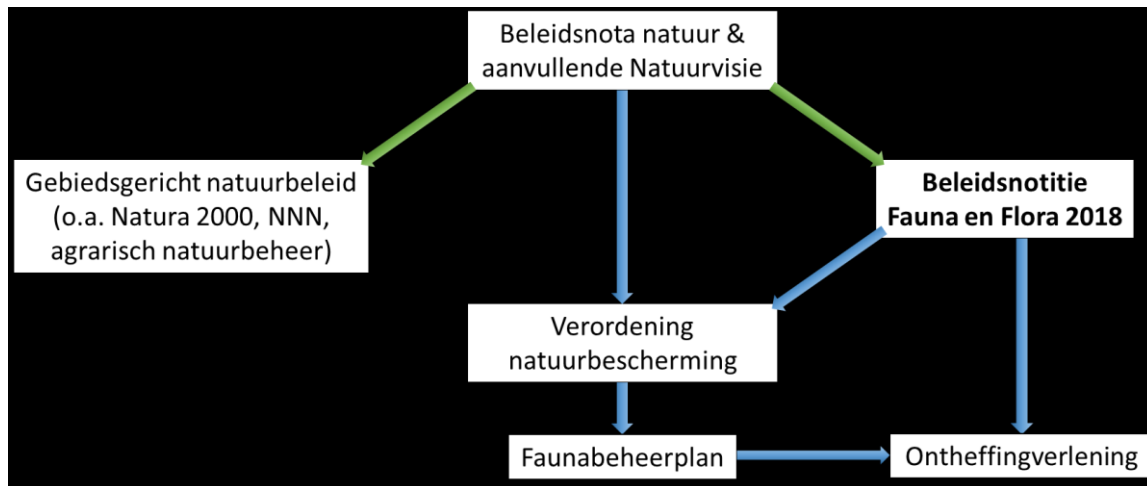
Beleidsnota natuur & aanvullende Natuurvisie

Gebiedsgericht natuurbeleid (o.a. Natura 2000, NNN, agrarisch natuurbeheer)

**Beleidsnotitie Fauna en Flora 2018**

Verordening natuurbescherming

Faunabeheerplan

Ontheffingverlening